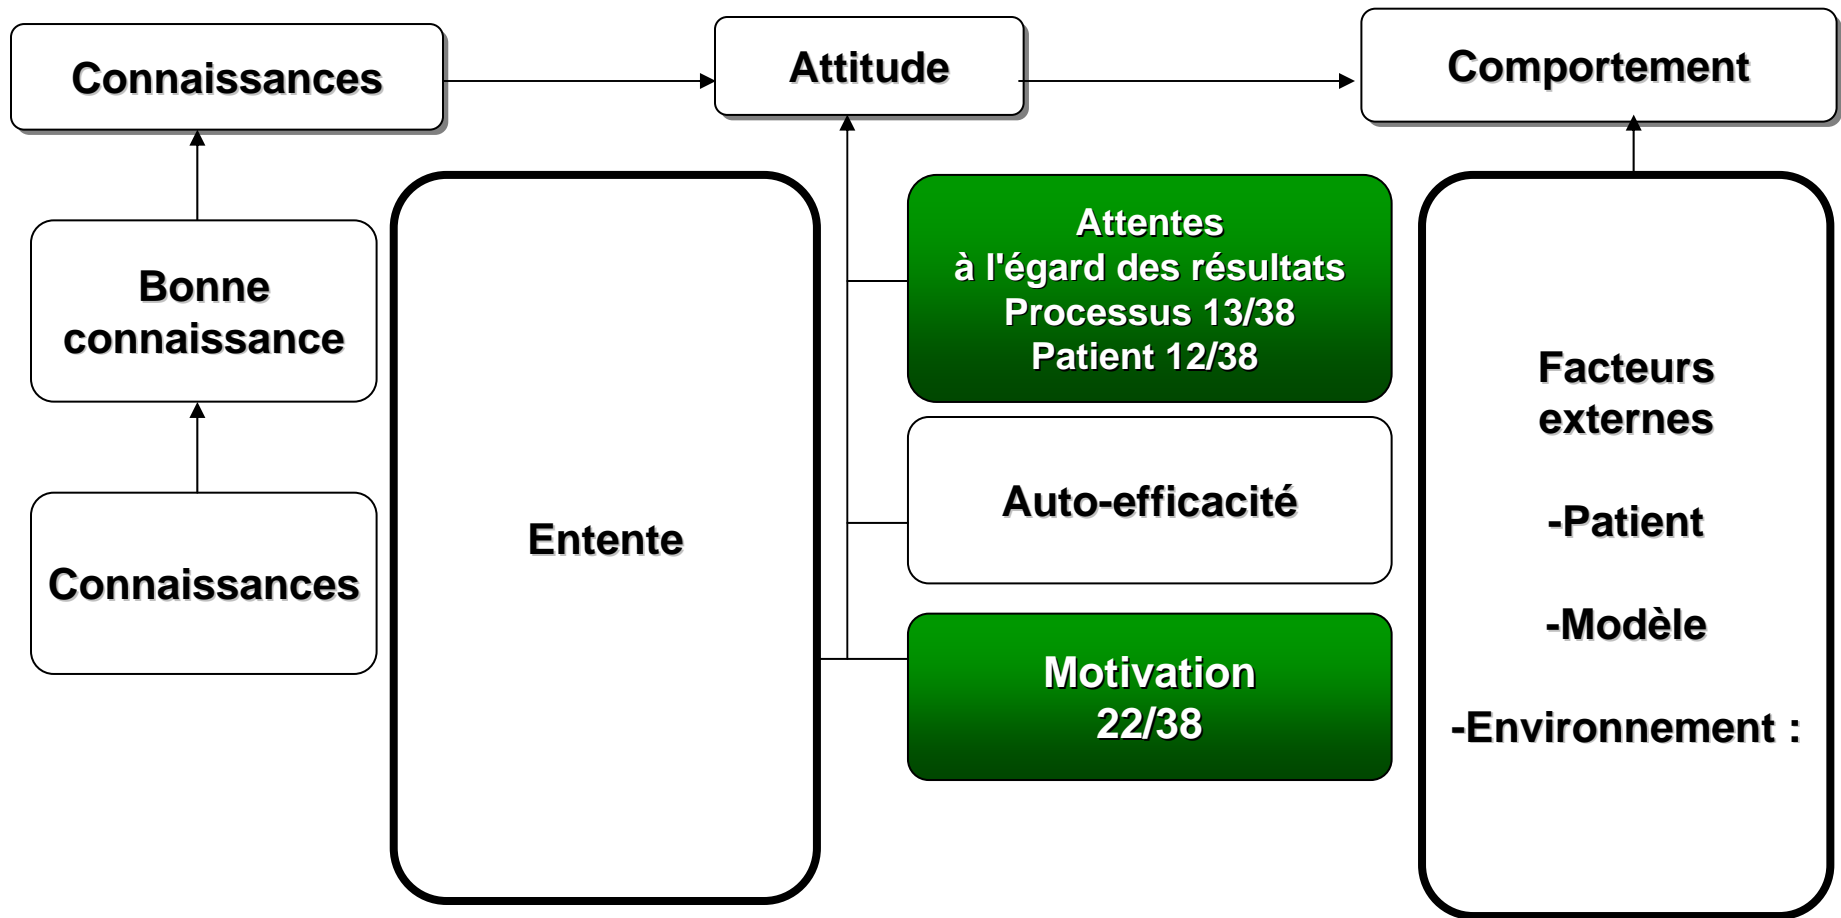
Connaissances

Attitude

Comportement

Bonne connaissance

Connaissances

Entente

Attentes
à l'égard des résultats
Processus 13/38
Patient 12/38

Auto-efficacité

Motivation
22/38

Facteurs externes

-Patient

-Modèle

-Environnement :